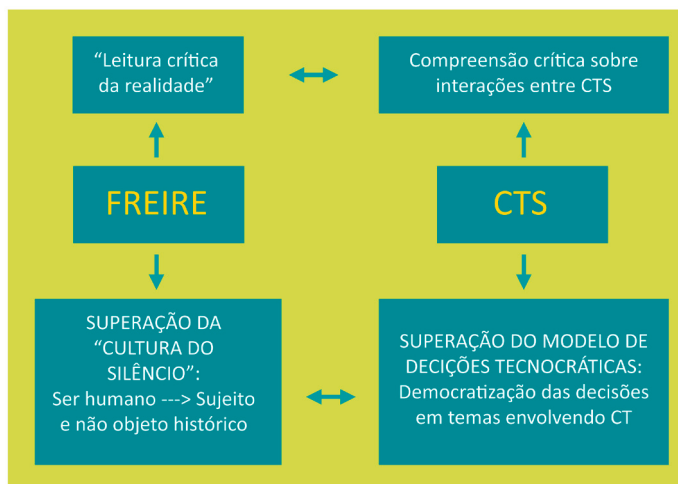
“Leitura crítica da realidade”

Compreensão crítica sobre interações entre CTS

FREIRE

CTS

SUPERAÇÃO DA “CULTURA DO SILÊNCIO”:
Ser humano ---> Sujeito e não objeto histórico

SUPERAÇÃO DO MODELO DE DECIÇÕES TECNOCRÁTICAS:
Democratização das decisões em temas envolvendo CT